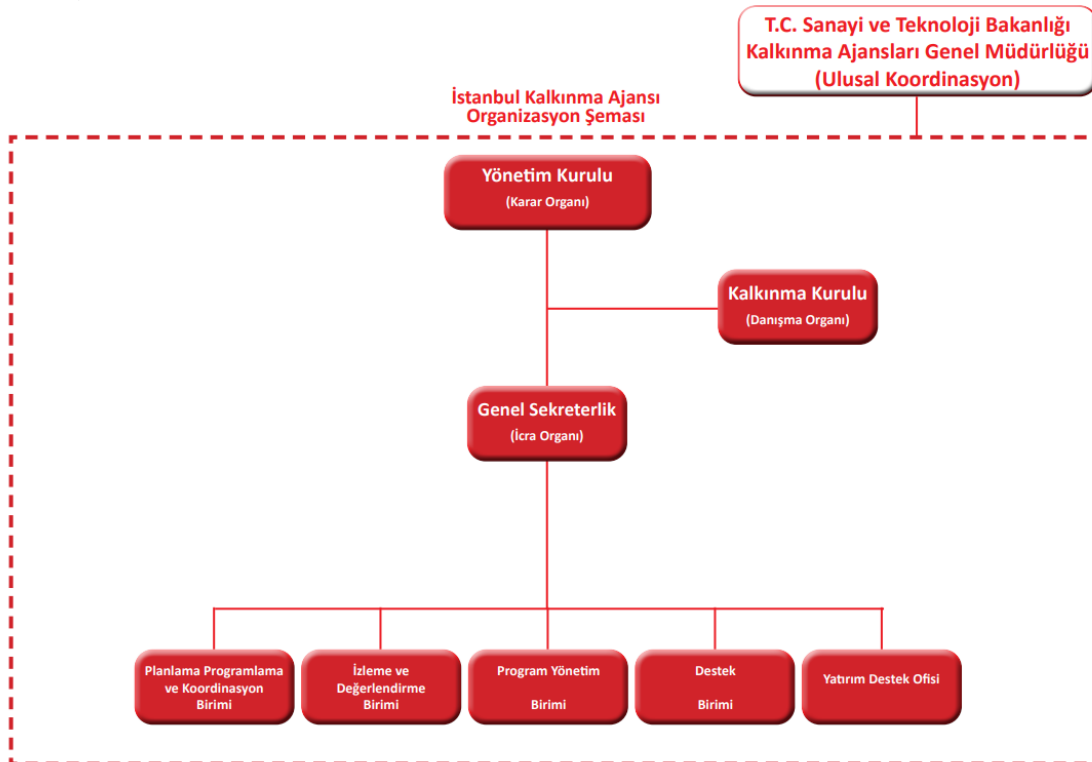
T.C. Sanayi ve Teknoloji Bakanlığı
Kalkınma Ajansları Genel Müdürlüğü
(Ulusal Koordinasyon)

İstanbul Kalkınma Ajansı
Organizasyon Şeması

Yönetim Kurulu
(Karar Organı)

Kalkınma Kurulu
(Danışma Organı)

Genel Sekreterlik
(İcra Organı)

Planlama Programlama ve Koordinasyon Birimi

İzleme ve Değerlendirme Birimi

Program Yönetim Birimi

Destek Birimi

Yatırım Destek Ofisi